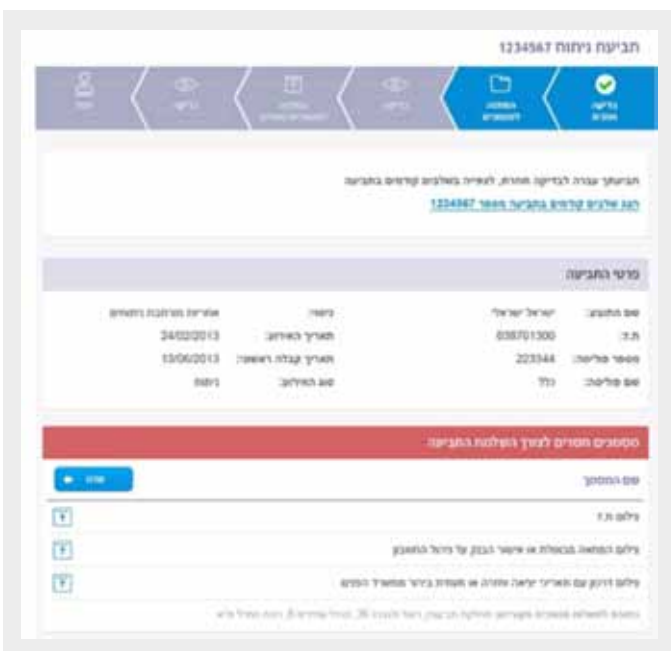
תביעת ניתוח 1234567

הגשת תביעה | השלמת מסמכים | בדיקה | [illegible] | בדיקה | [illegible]

תביעתך עברה לבדיקה חוזרת, לצפייה בשלבים קודמים בתביעה

הצג שלבים קודמים בתביעה מספר 1234567

פרטי התביעה

| | | | |
|---|---|---|---|
| שם התובע: | ישראל ישראלי | כיסוי: | אחריות מורחבת ניתוחים |
| ת.ז: | 038701300 | תאריך האירוע: | 24/02/2013 |
| מספר פוליסה: | 223344 | תאריך קבלה ראשונה: | 13/06/2013 |
| שם פוליסה: | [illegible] | סוג האירוע: | ניתוח |

מסמכים חסרים לצורך השלמת התביעה

שם המסמך

צילום ת.ז

צילום המחאה מבוטלת או אישור הבנק על ניהול החשבון

צילום דוחות עם תאריך יציאה חוזרת או מסמך ביטוח מחברת הפניה

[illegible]